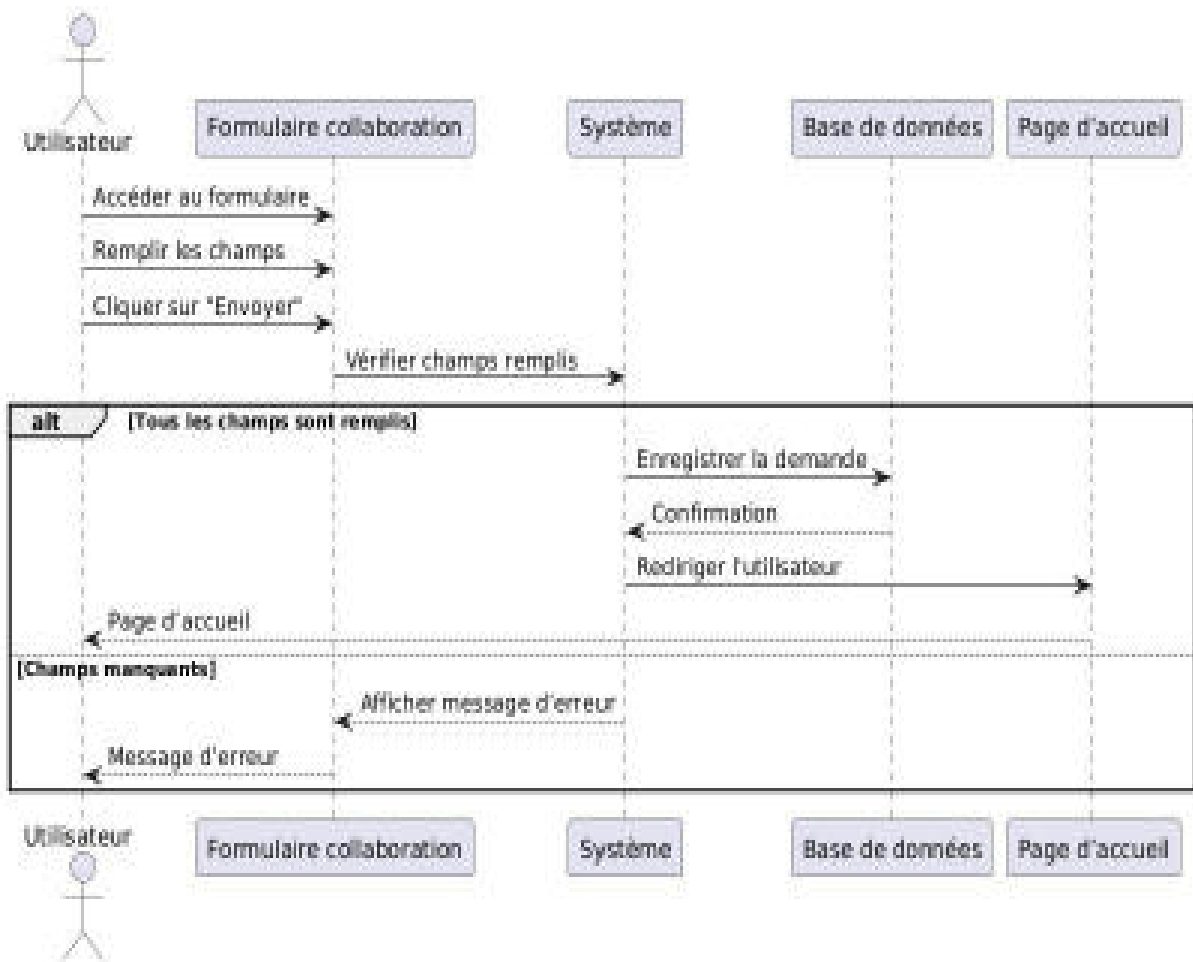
Utilisateur
Formulaire collaboration
Système
Base de données
Page d'accueil

Accéder au formulaire
Remplir les champs
Cliquer sur "Envoyer"
Vérifier champs remplis

alt
[Tous les champs sont remplis]
Enregistrer la demande
Confirmation
Rediriger l'utilisateur
Page d'accueil

[Champs manquants]
Afficher message d'erreur
Message d'erreur

Utilisateur
Formulaire collaboration
Système
Base de données
Page d'accueil